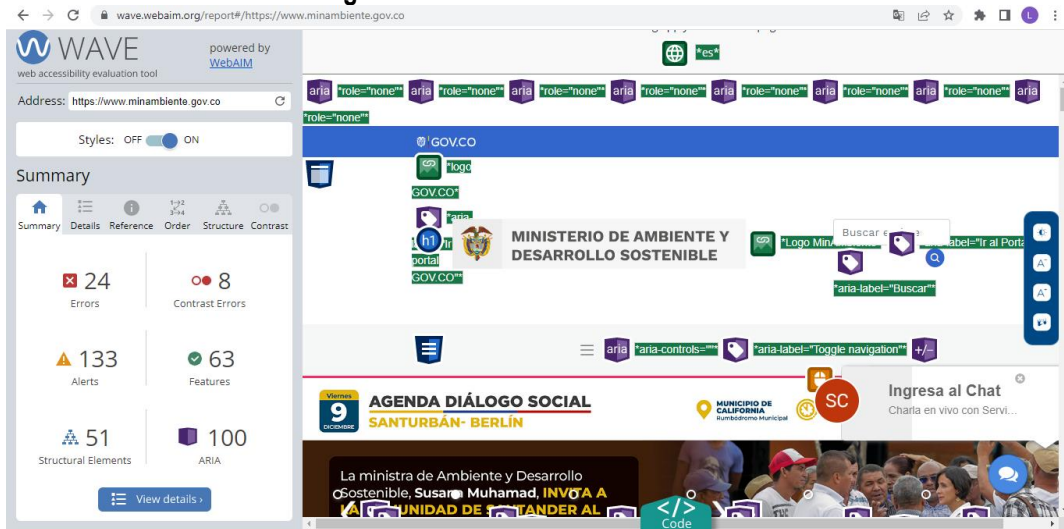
wave.webaim.org/report#/https://www.minambiente.gov.co

WAVE
web accessibility evaluation tool
powered by WebAIM

Address: https://www.minambiente.gov.co

Styles: OFF ON

Summary

Summary Details Reference Order Structure Contrast

24 Errors

8 Contrast Errors

133 Alerts

63 Features

51 Structural Elements

100 ARIA

View details ›

*es*

aria *role="none"* aria *role="none"* aria *role="none"* aria *role="none"* aria *role="none"* aria *role="none"* aria *role="none"* aria *role="none"*

GOV.CO

*logo GOV.CO*

aria

h1

portal GOV.CO*

MINISTERIO DE AMBIENTE Y DESARROLLO SOSTENIBLE

*Logo Min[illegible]

Buscar e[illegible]

label="Ir al Porta

*aria-label="Buscar"*

aria *aria-controls="* *aria-label="Toggle navigation"* +/-

Viernes 9 DICIEMBRE

AGENDA DIÁLOGO SOCIAL SANTURBÁN- BERLÍN

MUNICIPIO DE CALIFORNIA Rumbodromo Municipal

SC

Ingresa al Chat
Charla en vivo con Servi...

La ministra de Ambiente y Desarrollo Sostenible, Susana Muhamad, INVITA A LA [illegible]UNIDAD DE S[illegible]NTANDER AL

Code